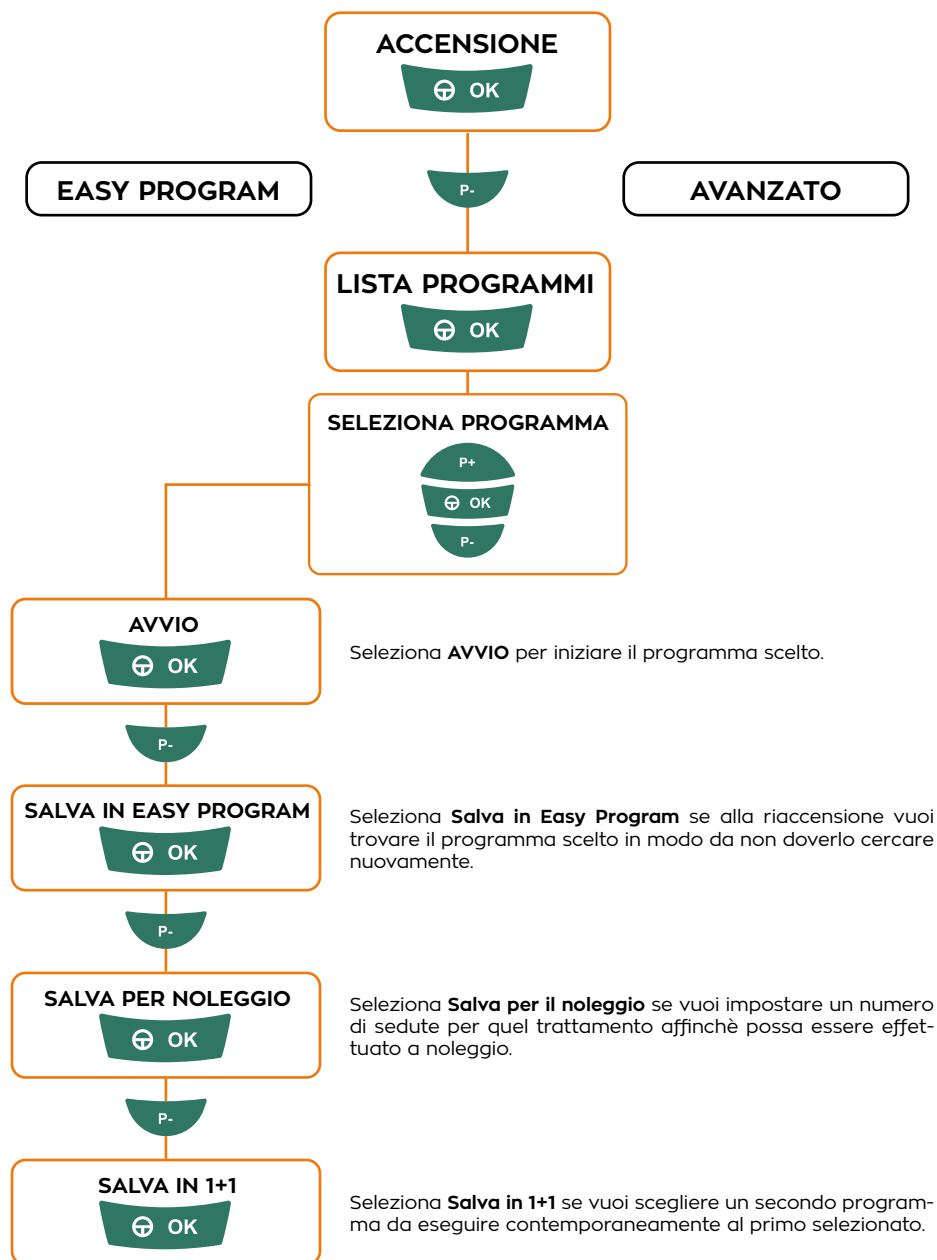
ACCENSIONE

OK

EASY PROGRAM

P-

AVANZATO

LISTA PROGRAMMI

OK

SELEZIONA PROGRAMMA

P+

OK

P-

AVVIO

OK

Seleziona **AVVIO** per iniziare il programma scelto.

P-

SALVA IN EASY PROGRAM

OK

Seleziona **Salva in Easy Program** se alla riaccensione vuoi trovare il programma scelto in modo da non doverlo cercare nuovamente.

P-

SALVA PER NOLEGGIO

OK

Seleziona **Salva per il noleggio** se vuoi impostare un numero di sedute per quel trattamento affinchè possa essere effettuato a noleggio.

P-

SALVA IN 1+1

OK

Seleziona **Salva in 1+1** se vuoi scegliere un secondo programma da eseguire contemporaneamente al primo selezionato.